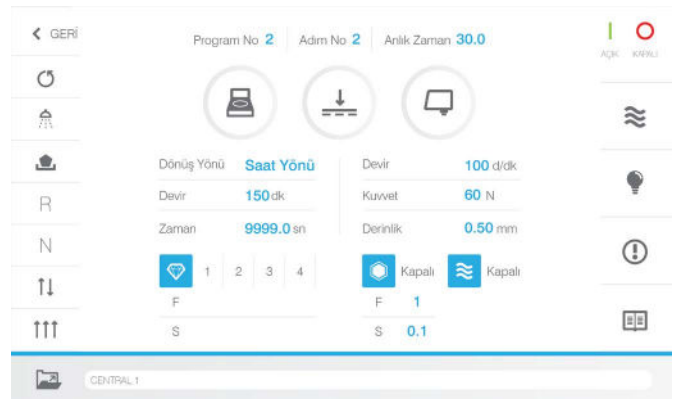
< GERİ

Program No 2 | Adım No 2 | Anlık Zaman 30.0

I AÇIK O KAPALI

R

N

Dönüş Yönü Saat Yönü
Devir 150 dk
Zaman 9999.0 sn

Devir 100 d/dk
Kuvvet 60 N
Derinlik 0.50 mm

1 2 3 4
F
S

Kapalı Kapalı
F 1
S 0.1

CENTRAL 1